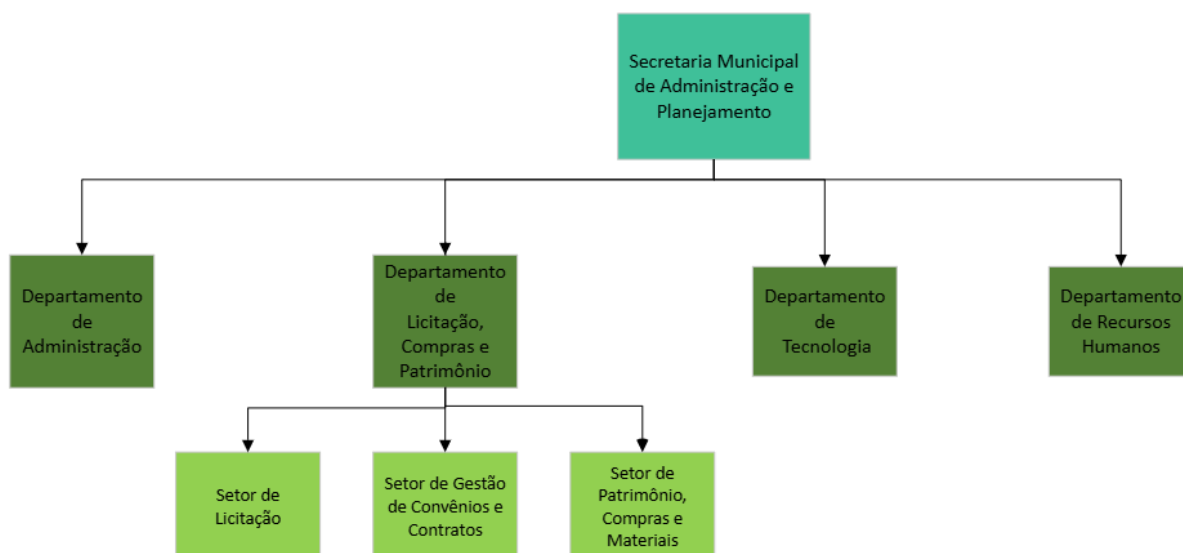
Secretaria Municipal de Administração e Planejamento

Departamento de Administração

Departamento de Licitação, Compras e Patrimônio

Departamento de Tecnologia

Departamento de Recursos Humanos

Setor de Licitação

Setor de Gestão de Convênios e Contratos

Setor de Patrimônio, Compras e Materiais